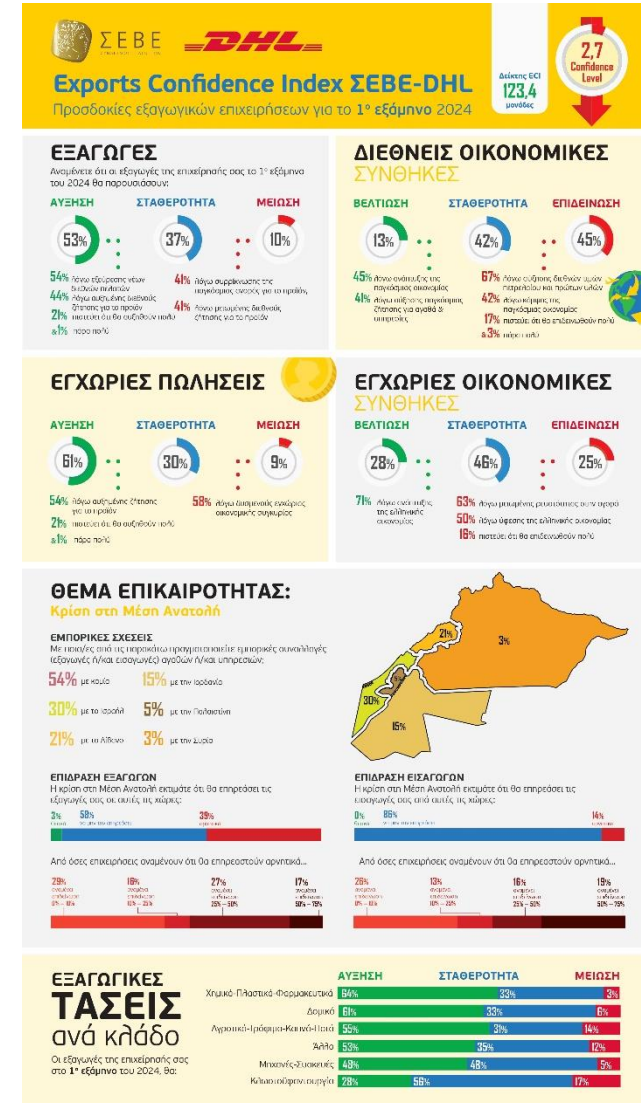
ΣΕΒΕ

DHL

Exports Confidence Index ΣΕΒΕ-DHL

Προσδοκίες εξαγωγικών επιχειρήσεων για το 1ο εξάμηνο 2024

Δείκτης ECI 123.4 μονάδες

2,7 Confidence Level

ΕΞΑΓΩΓΕΣ

Αναμένετε ότι οι εξαγωγές της επιχείρησής σας το 1ο εξάμηνο του 2024 θα παρουσιάσουν:

ΑΥΞΗΣΗ 53%
ΣΤΑΘΕΡΟΤΗΤΑ 37%
ΜΕΙΩΣΗ 10%

54% λόγω εξεύρεσης νέων διεθνών πελατών
44% λόγω αυξημένης διεθνούς ζήτησης για τα προϊόν
2% πιστεύει ότι θα αυξηθούν πολύ
&1% πάρα πολύ

41% λόγω συρρίκνωσης της παγκόσμιας αγοράς για το προϊόν
41% λόγω μειωμένης διεθνούς ζήτησης για το προϊόν

ΔΙΕΘΝΕΙΣ ΟΙΚΟΝΟΜΙΚΕΣ ΣΥΝΘΗΚΕΣ

ΒΕΛΤΙΩΣΗ 13%
ΣΤΑΘΕΡΟΤΗΤΑ 42%
ΕΠΙΔΕΙΝΩΣΗ 45%

45% λόγω ανάκαμψης της παγκόσμιας οικονομίας
41% λόγω αύξησης παγκόσμιας ζήτησης για αγαθά & υπηρεσίες

67% λόγω αύξησης διεθνών τιμών πετρελαίου και πρώτων υλών
42% λόγω ύφεσης της παγκόσμιας οικονομίας
17% πιστεύει ότι θα επιδεινωθούν πολύ
&3% πάρα πολύ

ΕΓΧΩΡΙΕΣ ΠΩΛΗΣΕΙΣ

ΑΥΞΗΣΗ 61%
ΣΤΑΘΕΡΟΤΗΤΑ 30%
ΜΕΙΩΣΗ 9%

54% λόγω αυξημένης ζήτησης για το προϊόν
2% πιστεύει ότι θα αυξηθούν πολύ
&1% πάρα πολύ

58% λόγω δυσμενούς εγχώριας οικονομικής συγκυρίας

ΕΓΧΩΡΙΕΣ ΟΙΚΟΝΟΜΙΚΕΣ ΣΥΝΘΗΚΕΣ

ΒΕΛΤΙΩΣΗ 28%
ΣΤΑΘΕΡΟΤΗΤΑ 46%
ΕΠΙΔΕΙΝΩΣΗ 25%

71% λόγω ανάκαμψης της ελληνικής οικονομίας

63% λόγω μειωμένης ρευστότητας στην αγορά
50% λόγω ύφεσης της ελληνικής οικονομίας
16% πιστεύει ότι θα επιδεινωθούν πολύ

ΘΕΜΑ ΕΠΙΚΑΙΡΟΤΗΤΑΣ:
Κρίση στη Μέση Ανατολή

ΕΜΠΟΡΙΚΕΣ ΣΧΕΣΕΙΣ
Με ποιες από τις παρακάτω πραγματοποιείτε εμπορικές συναλλαγές (εξαγωγές ή/και εισαγωγές) αγαθών ή/και υπηρεσιών:

54% με Κύπρο
15% με την Ιορδανία
30% με το Ισραήλ
5% με την Παλαιστίνη
21% με το Λίβανο
3% με την Συρία

21%
3%
30%
15%

ΕΠΙΔΡΑΣΗ ΕΞΑΓΩΓΩΝ
Η κρίση στη Μέση Ανατολή εκτιμάτε ότι θα επηρεάσει τις εξαγωγές σας σε αυτές τις χώρες:

3% θετικά
58% δεν θα επηρεαστεί
39% αρνητικά

Από όσες επιχειρήσεις αναμένουν ότι θα επηρεαστούν αρνητικά...

29% αναμένει απώλειες 0% – 10%
18% αναμένει απώλειες 10% – 25%
27% αναμένει απώλειες 25% – 50%
17% αναμένει απώλειες 50% – 75%

ΕΠΙΔΡΑΣΗ ΕΙΣΑΓΩΓΩΝ
Η κρίση στη Μέση Ανατολή εκτιμάτε ότι θα επηρεάσει τις εισαγωγές σας από αυτές τις χώρες:

0% θετικά
86% δεν θα επηρεαστεί
14% αρνητικά

Από όσες επιχειρήσεις αναμένουν ότι θα επηρεαστούν αρνητικά...

28% αναμένει απώλειες 0% – 10%
13% αναμένει απώλειες 10% – 25%
16% αναμένει απώλειες 25% – 50%
19% αναμένει απώλειες 50% – 75%

ΕΞΑΓΩΓΙΚΕΣ ΤΑΣΕΙΣ ανά κλάδο
Οι εξαγωγές της επιχείρησής σας στο 1ο εξάμηνο του 2024, θα:

| | ΑΥΞΗΣΗ | ΣΤΑΘΕΡΟΤΗΤΑ | ΜΕΙΩΣΗ |
|---|---|---|---|
| Χημικά-Πλαστικά-Φαρμακευτικά | 64% | 33% | 3% |
| Δομικά | 61% | 33% | 6% |
| Αγροτικά-Τρόφιμα-Κρασιά-Ποτά | 55% | 31% | 14% |
| Άλλο | 53% | 35% | 12% |
| Μηχανές-Συσκευές | 48% | 48% | 5% |
| Κλωστοϋφαντουργία | 28% | 56% | 17% |